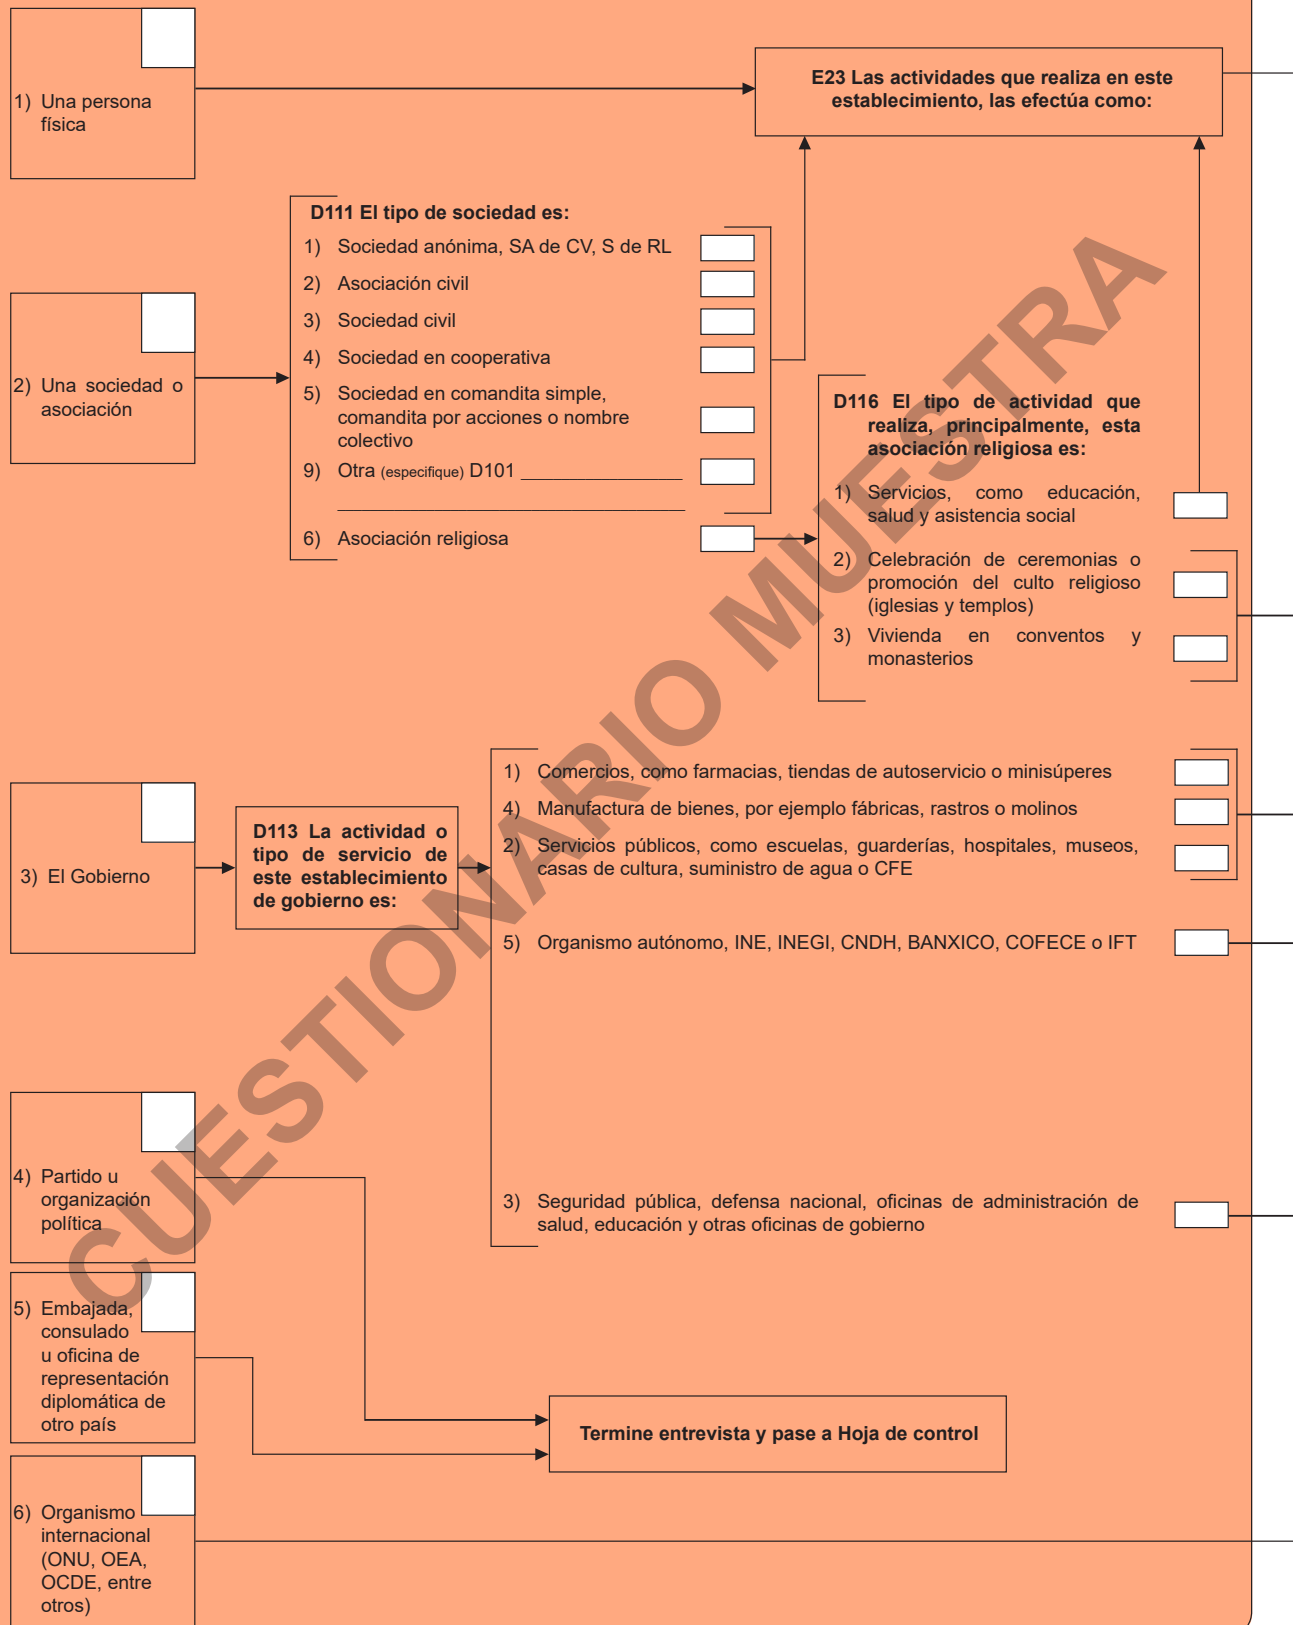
1) Una persona física

E23 Las actividades que realiza en este establecimiento, las efectúa como:

D111 El tipo de sociedad es:
1) Sociedad anónima, SA de CV, S de RL
2) Asociación civil
3) Sociedad civil
4) Sociedad en cooperativa
5) Sociedad en comandita simple, comandita por acciones o nombre colectivo
9) Otra (especifique) D101 ____________
6) Asociación religiosa

2) Una sociedad o asociación

D116 El tipo de actividad que realiza, principalmente, esta asociación religiosa es:
1) Servicios, como educación, salud y asistencia social
2) Celebración de ceremonias o promoción del culto religioso (iglesias y templos)
3) Vivienda en conventos y monasterios

3) El Gobierno

D113 La actividad o tipo de servicio de este establecimiento de gobierno es:

1) Comercios, como farmacias, tiendas de autoservicio o minisúperes
4) Manufactura de bienes, por ejemplo fábricas, rastros o molinos
2) Servicios públicos, como escuelas, guarderías, hospitales, museos, casas de cultura, suministro de agua o CFE
5) Organismo autónomo, INE, INEGI, CNDH, BANXICO, COFECE o IFT
3) Seguridad pública, defensa nacional, oficinas de administración de salud, educación y otras oficinas de gobierno

4) Partido u organización política

5) Embajada, consulado u oficina de representación diplomática de otro país

Termine entrevista y pase a Hoja de control

6) Organismo internacional (ONU, OEA, OCDE, entre otros)

CUESTIONARIO MUESTRA